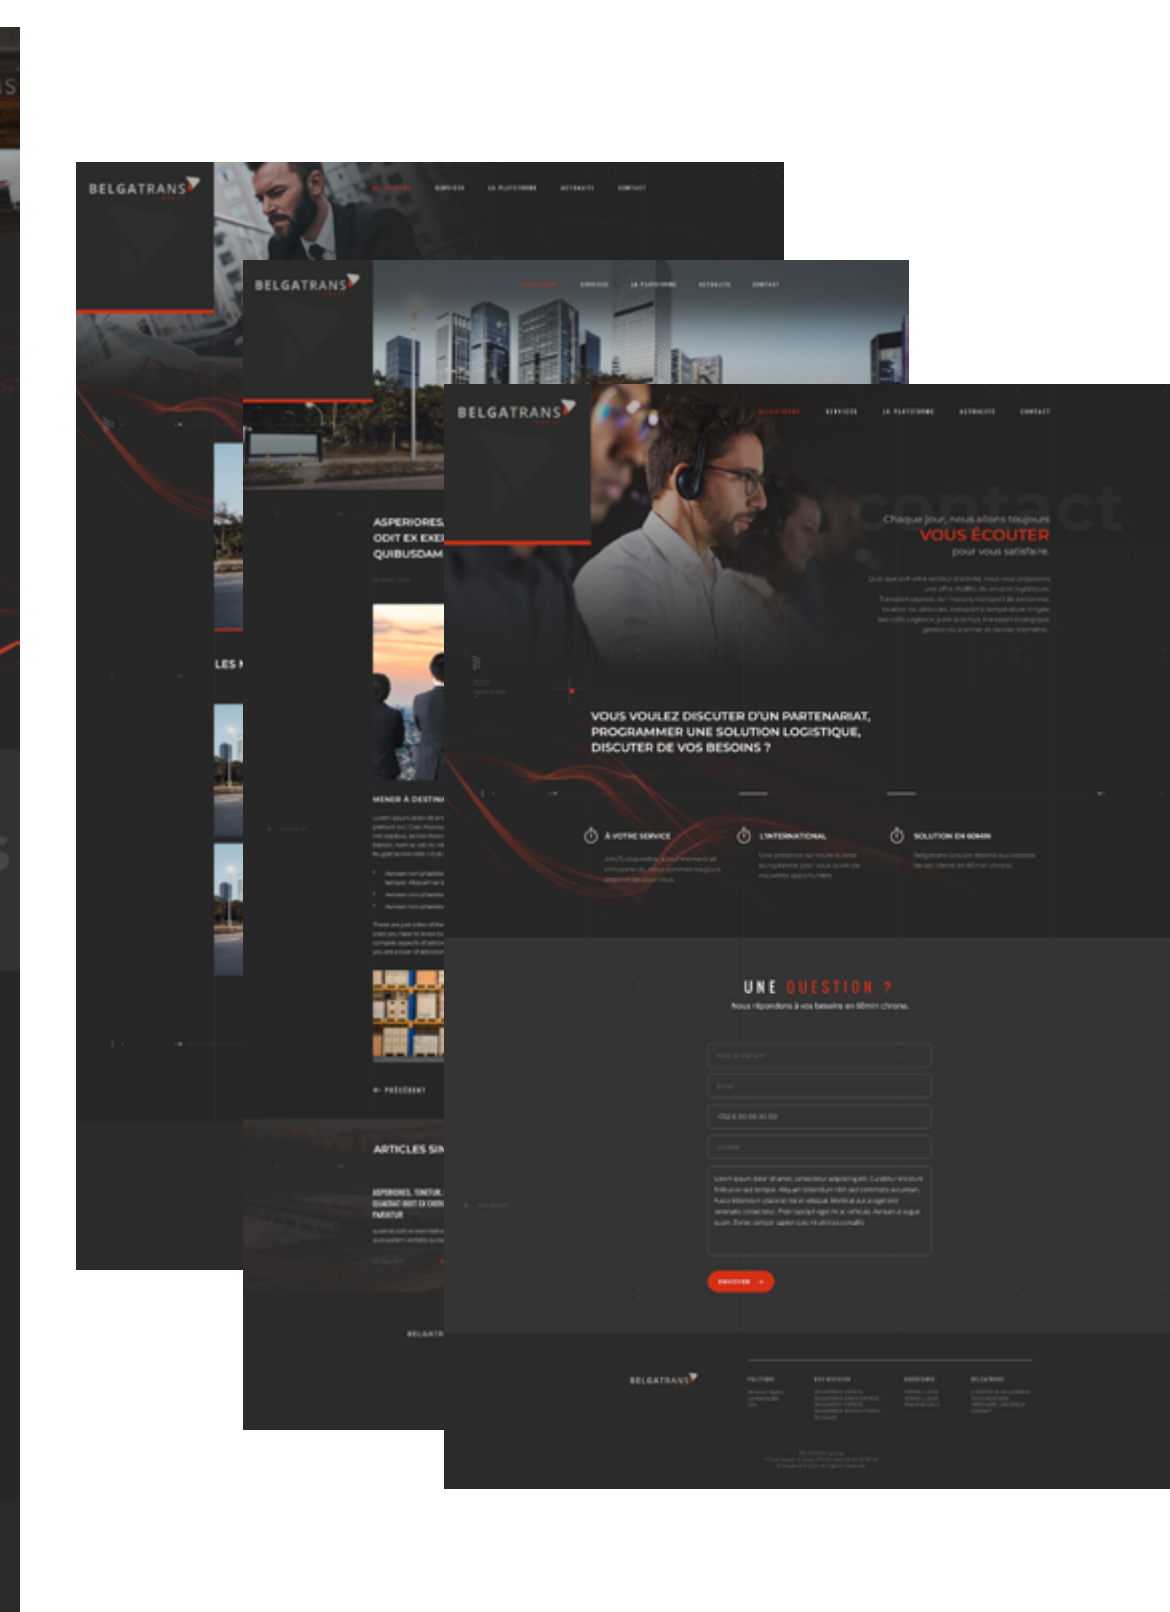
BELGATRANS

SERVICES LA PLATEFORME ACTUALITÉ CONTACT

BELGATRANS

SERVICES LA PLATEFORME ACTUALITÉ CONTACT

BELGATRANS

SERVICES LA PLATEFORME ACTUALITÉ CONTACT

contact

Chaque jour, nous allons toujours
VOUS ÉCOUTER
pour vous satisfaire.

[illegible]

ASPERIORES, ODIT EX EXE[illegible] QUIBUSDAM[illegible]

LES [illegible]

VOUS VOULEZ DISCUTER D'UN PARTENARIAT, PROGRAMMER UNE SOLUTION LOGISTIQUE, DISCUTER DE VOS BESOINS ?

À VOTRE SERVICE

L'INTERNATIONAL

SOLUTION EN 60MIN

MENER À DESTINA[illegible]

UNE QUESTION ?
Nous répondons à vos besoins en 60min chrono.

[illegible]

ENVOYER

PRÉCÉDENT

ARTICLES SIM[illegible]

BELGATRANS

BELGATRANS